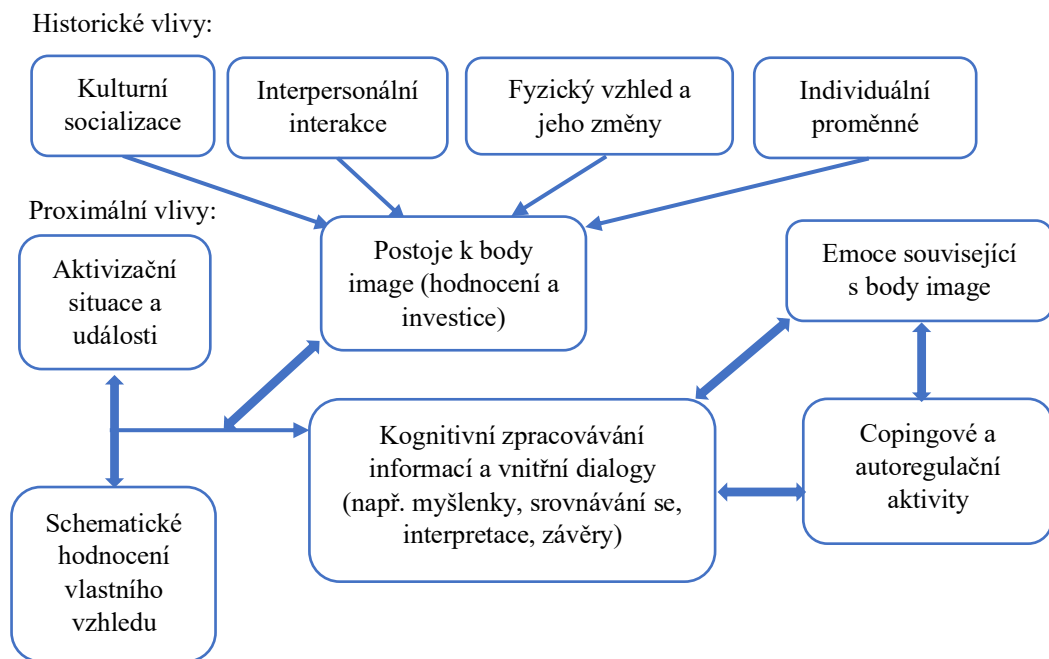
Historické vlivy:

Kulturní socializace

Interpersonální interakce

Fyzický vzhled a jeho změny

Individuální proměnné

Proximální vlivy:

Postoje k body image (hodnocení a investice)

Emoce související s body image

Aktivizační situace a události

Kognitivní zpracovávání informací a vnitřní dialogy (např. myšlenky, srovnávání se, interpretace, závěry)

Copingové a autoregulační aktivity

Schematické hodnocení vlastního vzhledu